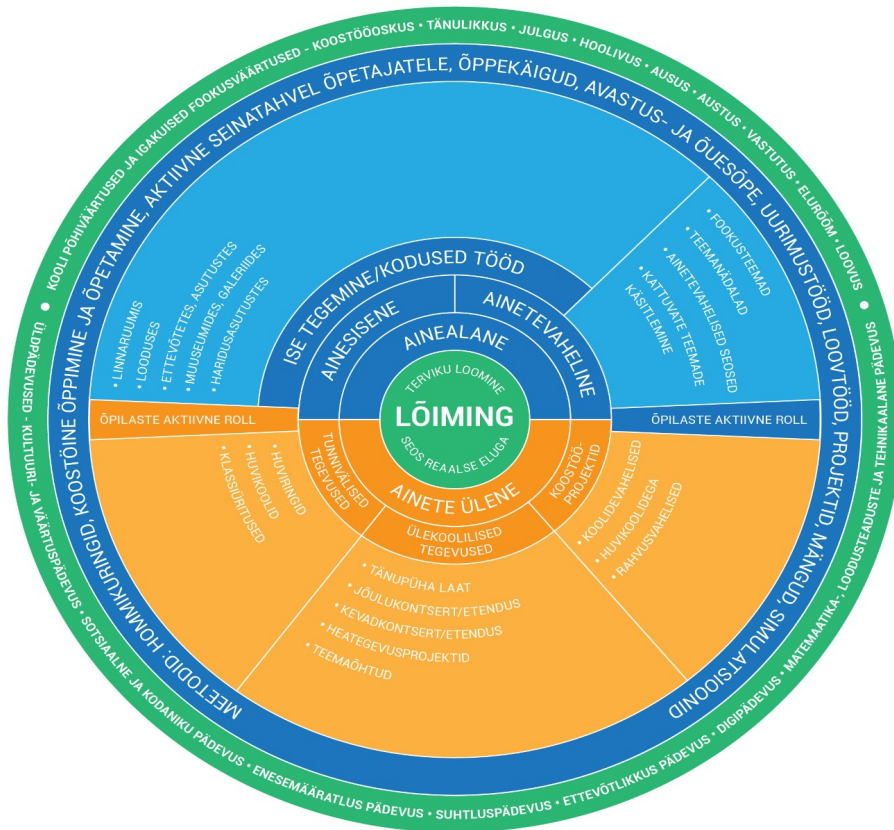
LÕIMING
TERVIKU LOOMINE
SEOS REAALSE ELUGA

AINEALANE
AINESISENE
AINETEVAHELINE
ISE TEGEMINE/KODUSED TÖÖD

• LINNARUUMIS
• LOODUSES
• ETTEVÕTETES, ASUTUSTES
• MUUSEUMIDES, GALERIIDES
• HARIDUSASUTUSTES

• FOOKUSTEEMAD
• TEEMANÄDALAD
• AINETEVAHELISED SEOSED
• KATTUVATE TEEMADE KÄSITLEMINE

ÕPILASTE AKTIIVNE ROLL
ÕPILASTE AKTIIVNE ROLL

AINETE ÜLENE
TUNNIVÄLISED TEGEVUSED
KOOSTÖÖ-PROJEKTID
ÜLEKOOLILISED TEGEVUSED

• HUVIRINGID
• HUVIKOOLID
• KLASSIÜRITUSED

• KOOLIDEVAHELISED
• HUVIKOOLIDEGA
• RAHVUSVAHELISED

• TÄNUPÜHA LAAT
• JÕULUKONTSERT/ETENDUS
• KEVADKONTSERT/ETENDUS
• HEATEGEVUSPROJEKTID
• TEEMAÕHTUD

MEETODID: HOMMIKURINGID, KOOSTÖINE ÕPPIMINE JA ÕPETAMINE, AKTIIVNE SEINATAHVEL ÕPETAJATELE, ÕPPEKÄIGUD, AVASTUS- JA ÕUESÕPE, UURIMUSTÖÖD, LOOVTÖÖD, PROJEKTID, MÄNGUD, SIMULATSIOONID

• KOOLI PÕHIVÄÄRTUSED JA IGAKUISED FOOKUSVÄÄRTUSED • KOOSTÖÖOSKUS • TÄNULIKKUS • JULGUS • HOOLIVUS • AUSUS • AUSTUS • VASTUTUS • ELURÕÕM • LOOVUS •

ÜLDPÄDEVUSED • KULTUURI- JA VÄÄRTUSPÄDEVUS • SOTSIAALNE JA KODANIKU PÄDEVUS • ENESEMÄÄRATLUS PÄDEVUS • SUHTLUSPÄDEVUS • ETTEVÕTLIKKUS PÄDEVUS • DIGIPÄDEVUS • MATEMAATIKA-, LOODUSTEADUSTE JA TEHNIKAALANE PÄDEVUS